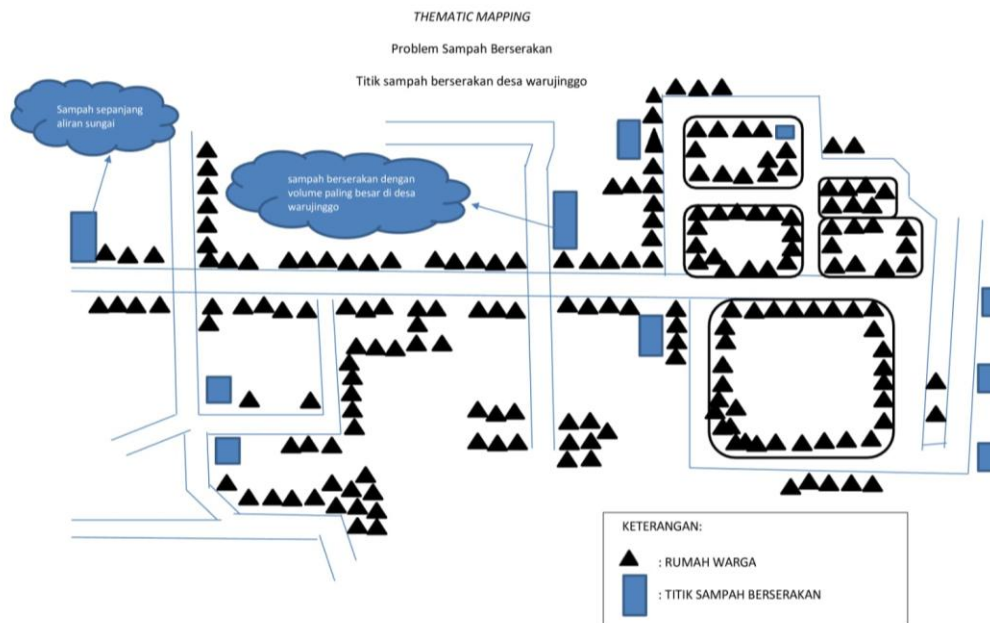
THEMATIC MAPPING

Problem Sampah Berserakan

Titik sampah berserakan desa warujinggo

Sampah sepanjang aliran sungai

sampah berserakan dengan volume paling besar di desa warujinggo

KETERANGAN:

: RUMAH WARGA

: TITIK SAMPAH BERSERAKAN